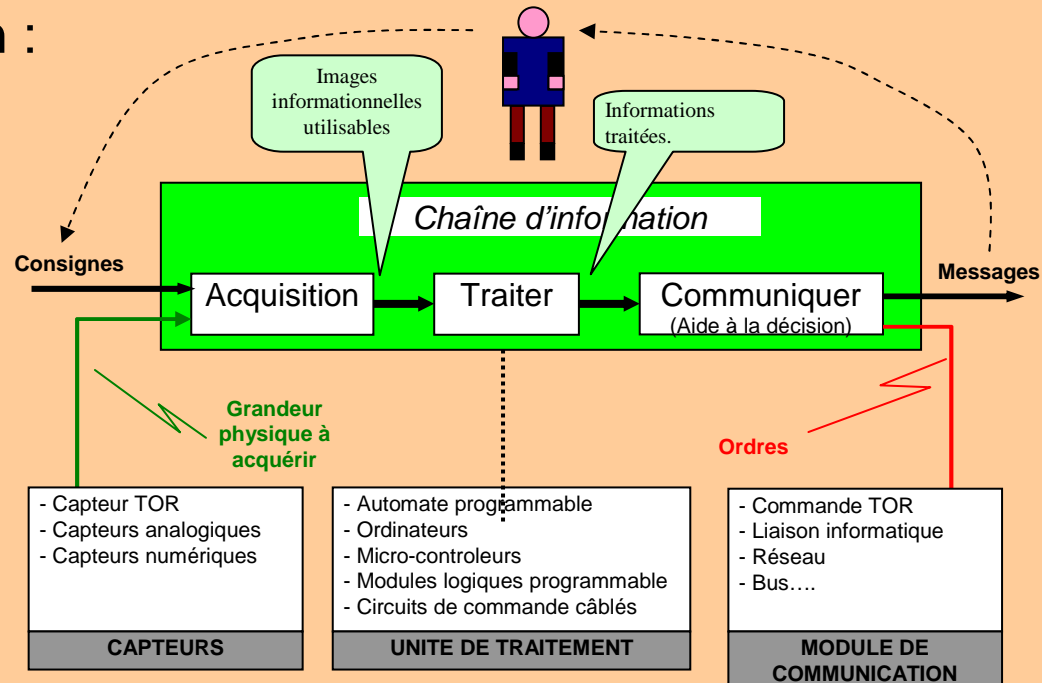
n :

Images informationnelles utilisables

Informations traitées.

Chaîne d'information

Consignes

Acquisition

Traiter

Communiquer
(Aide à la décision)

Messages

Grandeur physique à acquérir

Ordres

- Capteur TOR
- Capteurs analogiques
- Capteurs numériques

CAPTEURS

- Automate programmable
- Ordinateurs
- Micro-controleurs
- Modules logiques programmable
- Circuits de commande câblés

UNITE DE TRAITEMENT

- Commande TOR
- Liaison informatique
- Réseau
- Bus….

MODULE DE COMMUNICATION